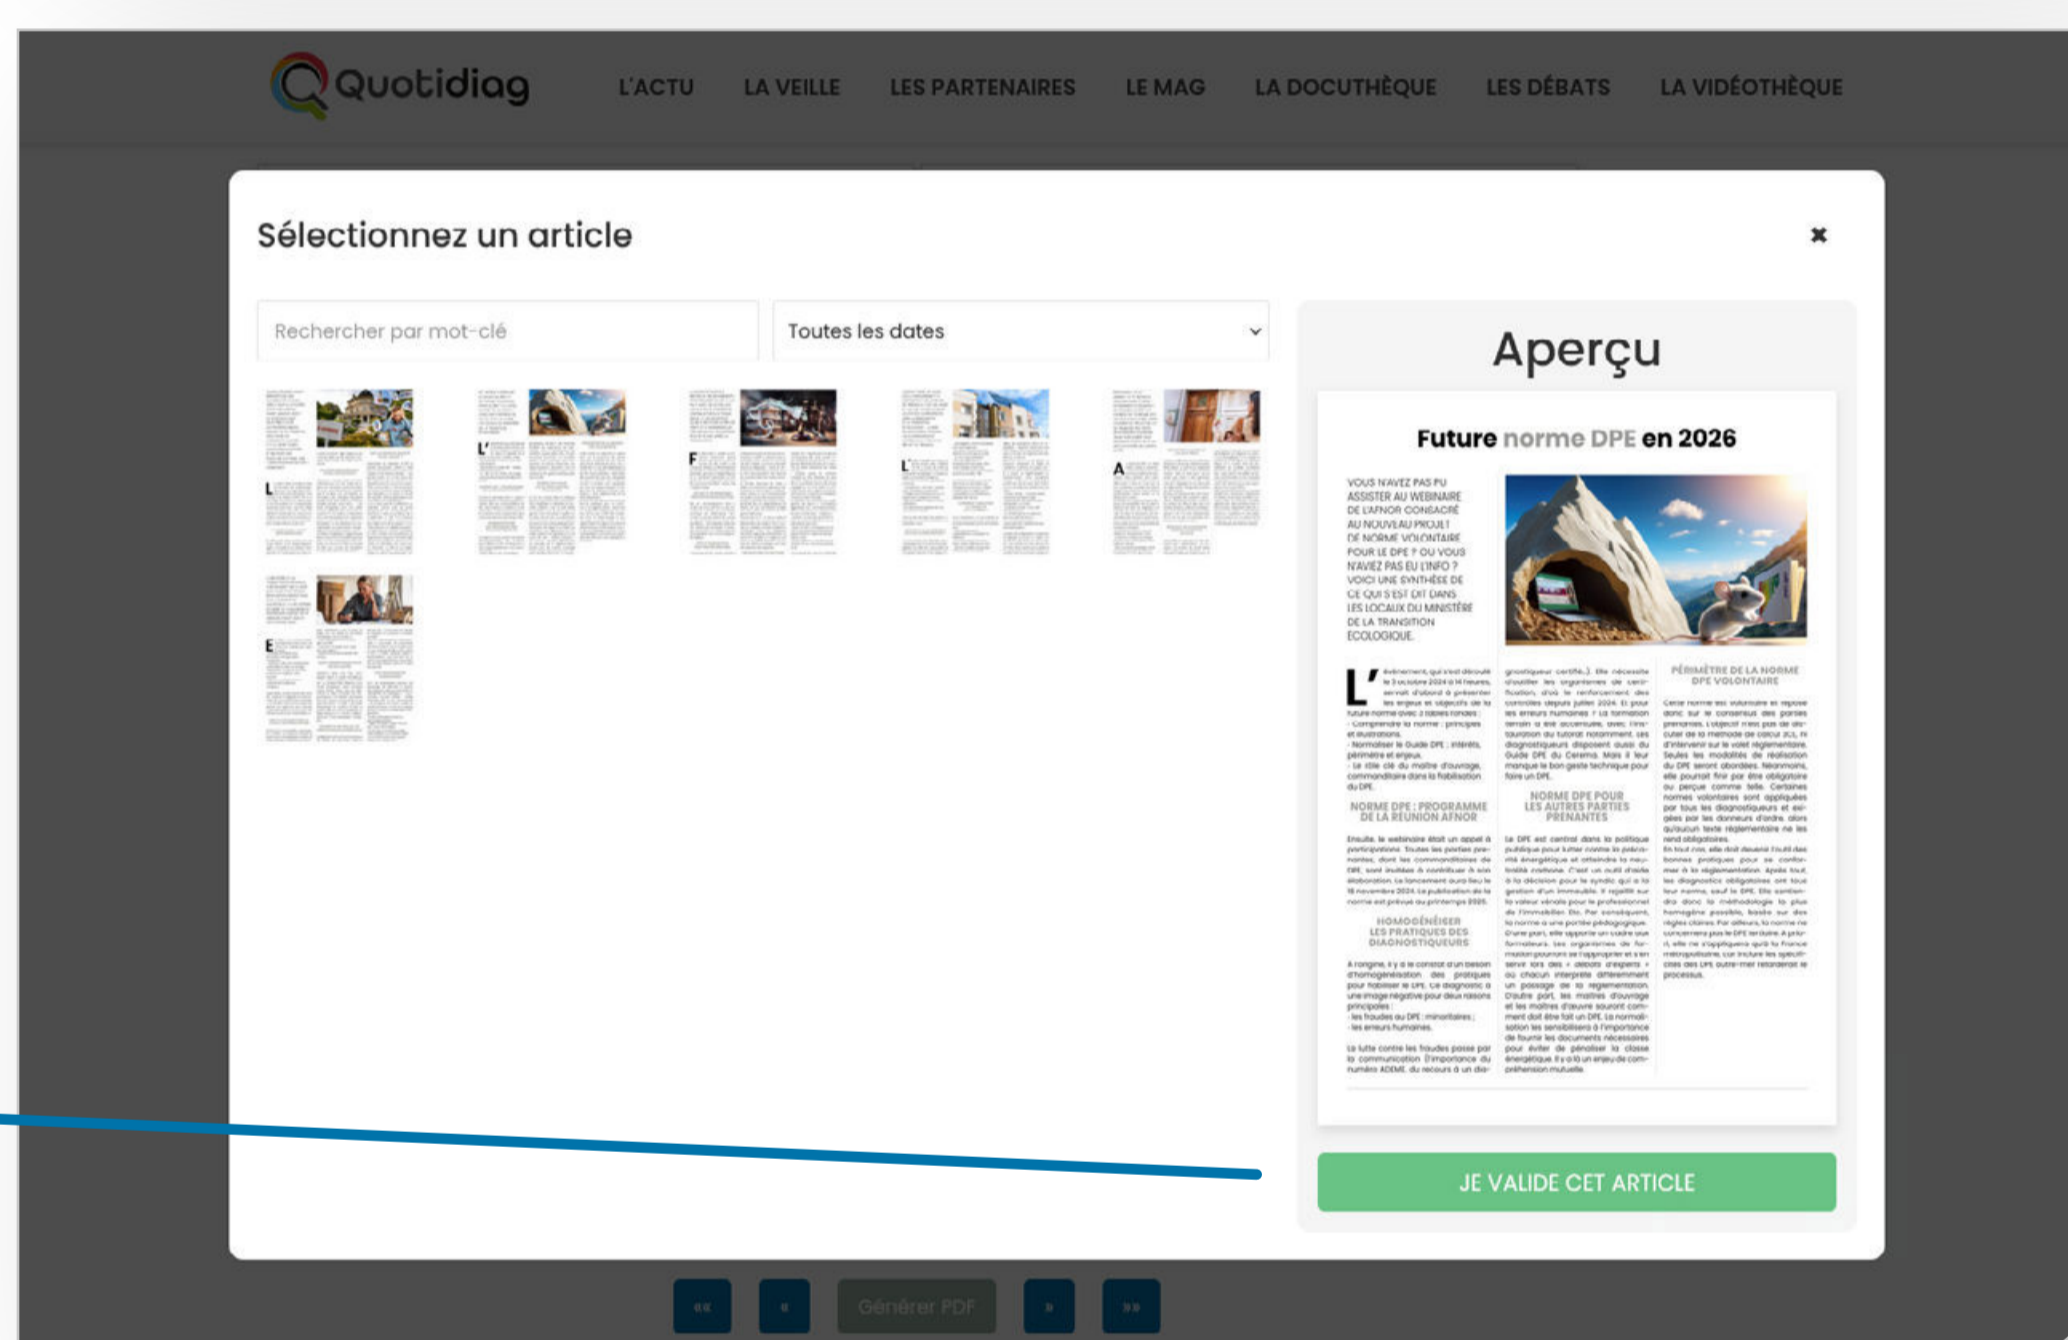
Quotidiag

L'ACTU LA VEILLE LES PARTENAIRES LE MAG LA DOCUTHÈQUE LES DÉBATS LA VIDÉOTHÈQUE

Sélectionnez un article

×

Rechercher par mot-clé

Toutes les dates

Aperçu

Future norme DPE en 2026

VOUS N'AVEZ PAS PU ASSISTER AU WEBINAIRE DE L'AFNOR CONSACRÉ AU NOUVEAU PROJET DE NORME VOLONTAIRE POUR LE DPE ? OU VOUS N'AVIEZ PAS EU L'INFO ? VOICI UNE SYNTHÈSE DE CE QUI S'EST DIT DANS LES LOCAUX DU MINISTÈRE DE LA TRANSITION ÉCOLOGIQUE.

NORME DPE : PROGRAMME DE LA RÉUNION AFNOR

HOMOGÉNÉISER LES PRATIQUES DES DIAGNOSTIQUEURS

NORME DPE POUR LES AUTRES PARTIES PRENANTES

PÉRIMÈTRE DE LA NORME DPE VOLONTAIRE

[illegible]

JE VALIDE CET ARTICLE

«« « Générer PDF » »»